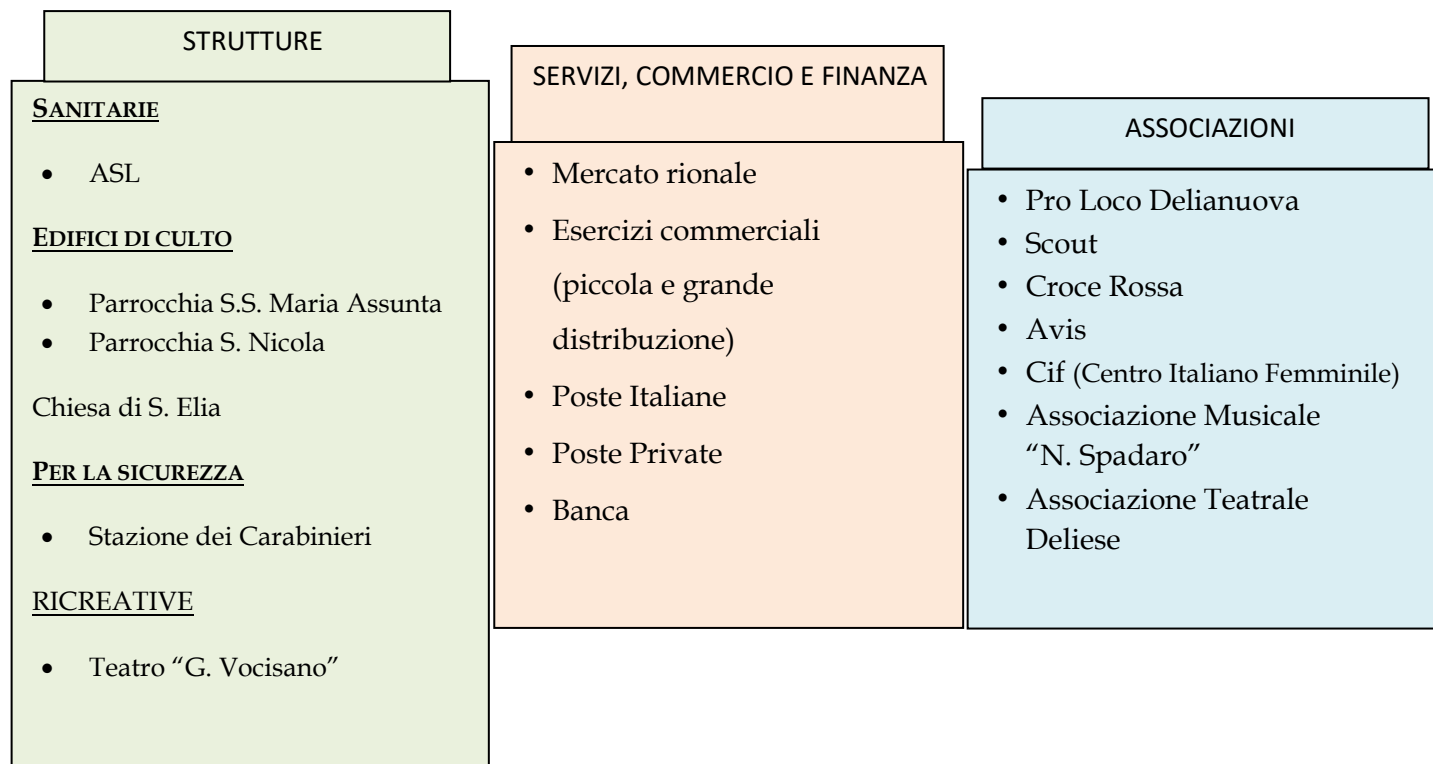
STRUTTURE

SANITARIE

- ASL

EDIFICI DI CULTO

- Parrocchia S.S. Maria Assunta
- Parrocchia S. Nicola

Chiesa di S. Elia

PER LA SICUREZZA

- Stazione dei Carabinieri

RICREATIVE

- Teatro "G. Vocisano"

SERVIZI, COMMERCIO E FINANZA

- Mercato rionale
- Esercizi commerciali (piccola e grande distribuzione)
- Poste Italiane
- Poste Private
- Banca

ASSOCIAZIONI

- Pro Loco Delianuova
- Scout
- Croce Rossa
- Avis
- Cif (Centro Italiano Femminile)
- Associazione Musicale "N. Spadaro"
- Associazione Teatrale Deliese